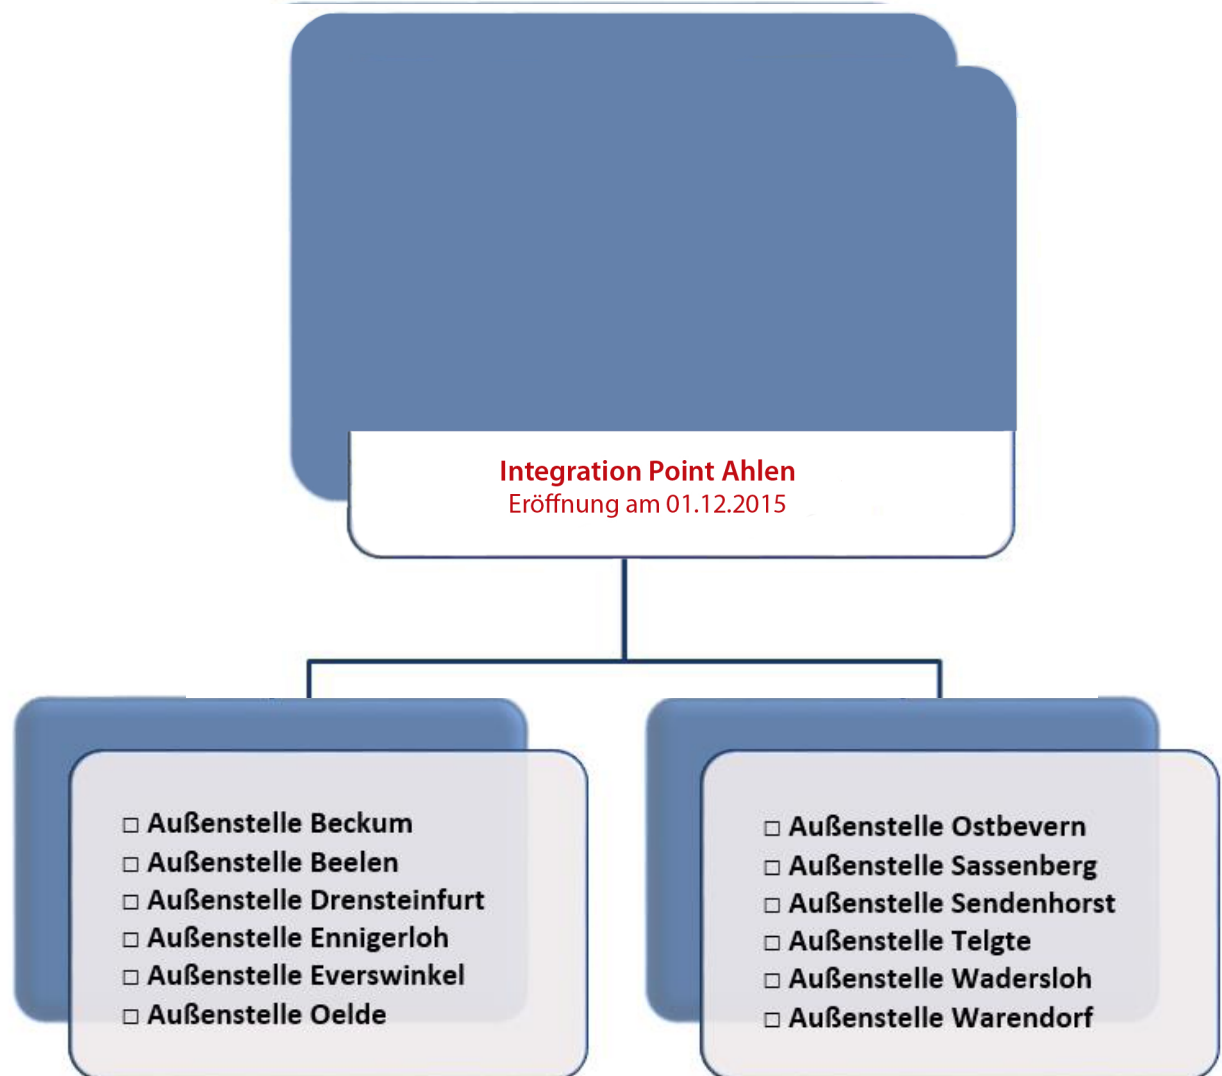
Integration Point Ahlen
Eröffnung am 01.12.2015

□ Außenstelle Beckum
□ Außenstelle Beelen
□ Außenstelle Drensteinfurt
□ Außenstelle Ennigerloh
□ Außenstelle Everswinkel
□ Außenstelle Oelde

□ Außenstelle Ostbevern
□ Außenstelle Sassenberg
□ Außenstelle Sendenhorst
□ Außenstelle Telgte
□ Außenstelle Wadersloh
□ Außenstelle Warendorf